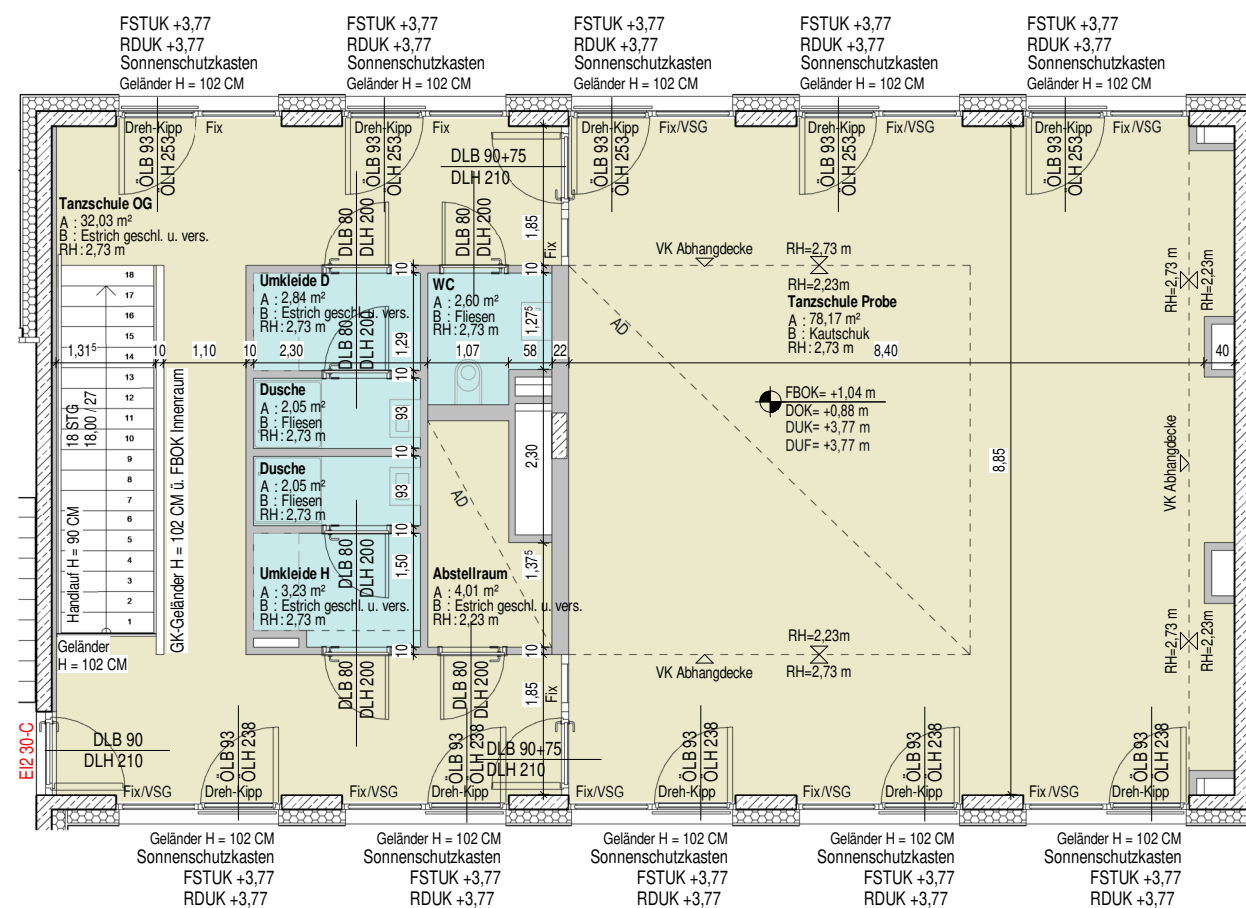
FSTUK +3,77
RDUK +3,77
Sonnenschutzkasten
Geländer H = 102 CM

FSTUK +3,77
RDUK +3,77
Sonnenschutzkasten
Geländer H = 102 CM

FSTUK +3,77
RDUK +3,77
Sonnenschutzkasten
Geländer H = 102 CM

FSTUK +3,77
RDUK +3,77
Sonnenschutzkasten
Geländer H = 102 CM

FSTUK +3,77
RDUK +3,77
Sonnenschutzkasten
Geländer H = 102 CM

Dreh-Kipp Fix ÖLB 93 ÖLH 253
Dreh-Kipp Fix ÖLB 93 ÖLH 253
DLB 90+75
DLH 210
Dreh-Kipp Fix/VSG ÖLB 93 ÖLH 253
Dreh-Kipp Fix/VSG ÖLB 93 ÖLH 253
Dreh-Kipp Fix/VSG ÖLB 93 ÖLH 253

Tanzschule OG
A : 32,03 m²
B : Estrich geschl. u. vers.
RH : 2,73 m

DLB 80 DLH 200
DLB 80 DLH 200
1,85
Fix
VK Abhangdecke
RH=2,73 m
RH=2,23m

Umkleide D
A : 2,84 m²
B : Estrich geschl. u. vers.
RH : 2,73 m

WC
A : 2,60 m²
B : Fliesen
RH : 2,73 m

Tanzschule Probe
A : 78,17 m²
B : Kautschuk
RH : 2,73 m

RH=2,73 m RH=2,23m
10 10 10 1,29 1,27⁵ AD
1,31⁵ 10 1,10 10 2,30 10 1,07 58 22 8,40 40
DLB 80 DLH 200

18 17 16 15 14 13 12 11 10 9 8 7 6 5 4 3 2 1
18 STG
18,00 / 27
Handlauf H = 90 CM
GK-Geländer H = 102 CM ü. FBOK Innenraum

Dusche
A : 2,05 m²
B : Fliesen
RH : 2,73 m
93

FBOK= +1,04 m
DOK= +0,88 m
DUK= +3,77 m
DUF= +3,77 m

2,30
8,85
10
AD
VK Abhangdecke

Dusche
A : 2,05 m²
B : Fliesen
RH : 2,73 m
93
10

Umkleide H
A : 3,23 m²
B : Estrich geschl. u. vers.
RH : 2,73 m
DLB 80 DLH 200
1,50
1,37⁵

Abstellraum
A : 4,01 m²
B : Estrich geschl. u. vers.
RH : 2,23 m

Geländer
H = 102 CM

RH=2,23m
RH=2,73 m
VK Abhangdecke
RH=2,73 m RH=2,23m
10 10 10
DLB 80 DLH 200
DLB 80 DLH 200
1,85
Fix

EI2 30-C
DLB 90
DLH 210
ÖLB 93 ÖLH 238
ÖLB 93 ÖLH 238
DLB 90+75
DLH 210
ÖLB 93 ÖLH 238
ÖLB 93 ÖLH 238
ÖLB 93 ÖLH 238
Fix/VSG Dreh-Kipp Fix/VSG Dreh-Kipp Fix/VSG Dreh-Kipp Fix/VSG Dreh-Kipp Fix/VSG Dreh-Kipp

Geländer H = 102 CM
Sonnenschutzkasten
FSTUK +3,77
RDUK +3,77

Geländer H = 102 CM
Sonnenschutzkasten
FSTUK +3,77
RDUK +3,77

Geländer H = 102 CM
Sonnenschutzkasten
FSTUK +3,77
RDUK +3,77

Geländer H = 102 CM
Sonnenschutzkasten
FSTUK +3,77
RDUK +3,77

Geländer H = 102 CM
Sonnenschutzkasten
FSTUK +3,77
RDUK +3,77